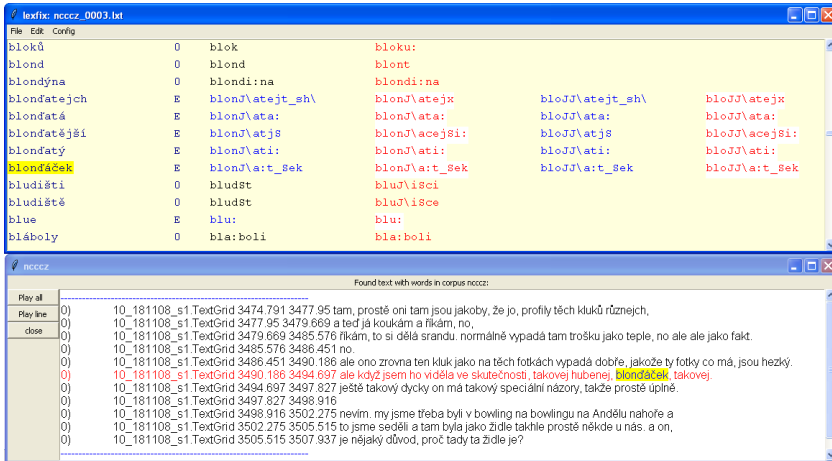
lexfix: ncccz_0003.txt

File Edit Config

| | | | | | |
|---|---|---|---|---|---|
| bloků | 0 | blok | bloku: | | |
| blond | 0 | blond | blont | | |
| blondýna | 0 | blondi:na | blondi:na | | |
| blonďatejch | E | blonJ\atejt_sh\ | blonJ\atejx | bloJJ\atejt_sh\ | bloJJ\atejx |
| blonďatá | E | blonJ\ata: | blonJ\ata: | bloJJ\ata: | bloJJ\ata: |
| blonďatější | E | blonJ\atjS | blonJ\acejSi: | bloJJ\atjS | bloJJ\acejSi: |
| blonďatý | E | blonJ\ati: | blonJ\ati: | bloJJ\ati: | bloJJ\ati: |
| blonďáček | E | blonJ\a:t_Sek | blonJ\a:t_Sek | bloJJ\a:t_Sek | bloJJ\a:t_Sek |
| bludišti | 0 | bludSt | bluJ\iSci | | |
| bludiště | 0 | bludSt | bluJ\iSce | | |
| blue | E | blu: | blu: | | |
| bláboly | 0 | bla:boli | bla:boli | | |

ncccz

Found text with words in corpus ncccz:

Play all
Play line
close

0) 10_181108_s1.TextGrid 3474.791 3477.95 tam, prostě oni tam jsou jakoby, že jo, profily těch kluků různejch,
0) 10_181108_s1.TextGrid 3477.95 3479.669 a teď já koukám a říkám, no,
0) 10_181108_s1.TextGrid 3479.669 3485.576 říkám, to si dělá srandu. normálně vypadá tam trošku jako teple, no ale ale jako fakt.
0) 10_181108_s1.TextGrid 3485.576 3486.451 no.
0) 10_181108_s1.TextGrid 3486.451 3490.186 ale ono zrovna ten kluk jako na těch fotkách vypadá dobře, jakože ty fotky co má, jsou hezký.
0) 10_181108_s1.TextGrid 3490.186 3494.697 ale když jsem ho viděla ve skutečnosti, takovej hubenej, blonďáček, takovej.
0) 10_181108_s1.TextGrid 3494.697 3497.827 ještě takový dycky on má takový speciální názory, takže prostě úplně.
0) 10_181108_s1.TextGrid 3497.827 3498.916
0) 10_181108_s1.TextGrid 3498.916 3502.275 nevím. my jsme třeba byli v bowling na bowlingu na Andělu nahoře a
0) 10_181108_s1.TextGrid 3502.275 3505.515 to jsme seděli a tam byla jako židle takhle prostě někde u nás. a on,
0) 10_181108_s1.TextGrid 3505.515 3507.937 je nějaký důvod, proč tady ta židle je?